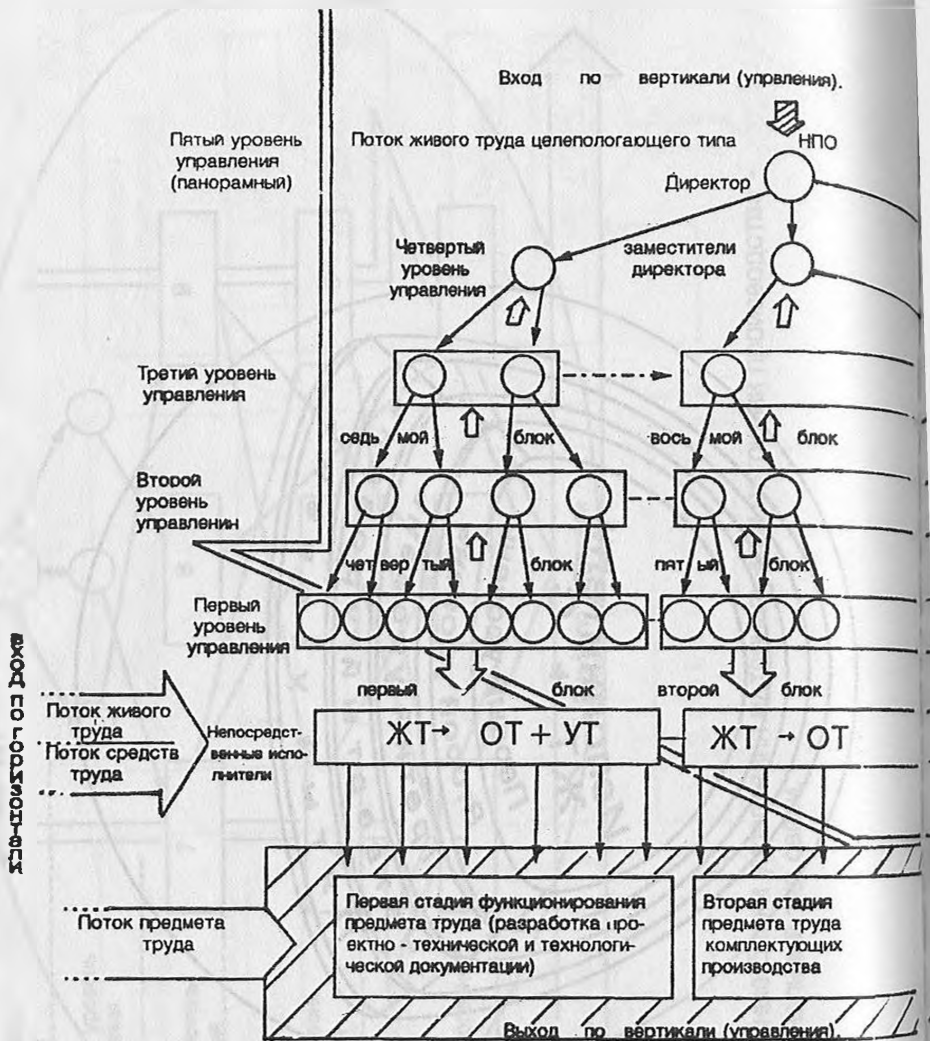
Вход по вертикали (управления).

Пятый уровень управления (панорамный)

Поток живого труда целепологающего типа

НПО

Директор

Четвертый уровень управления

заместители директора

Третий уровень управления

седь мой блок

вось мой блок

Второй уровень управленин

чет вер тый блок

пят ый блок

Первый уровень управления

первый блок

второй блок

Поток живого труда

Поток средств труда

Непосредственные исполнители

ЖТ→ ОТ + УТ

ЖТ → ОТ

Поток предмета труда

Первая стадия функционирования предмета труда (разработка проектно - технической и технологической документации)

Вторая стадия предмета труда комплектующих производства

Выход по вертикали (управления).

вход по горизонтали